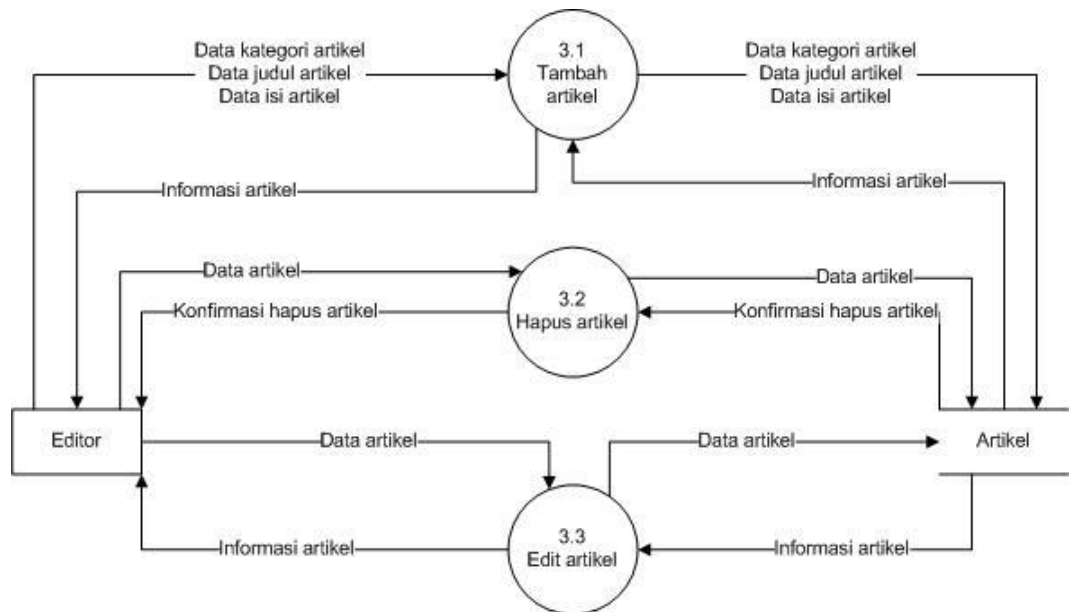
Data kategori artikel
Data judul artikel
Data isi artikel

3.1
Tambah
artikel

Data kategori artikel
Data judul artikel
Data isi artikel

Informasi artikel

Informasi artikel

Data artikel

3.2
Hapus artikel

Data artikel

Konfirmasi hapus artikel

Konfirmasi hapus artikel

Editor

Data artikel

Data artikel

Artikel

3.3
Edit artikel

Informasi artikel

Informasi artikel